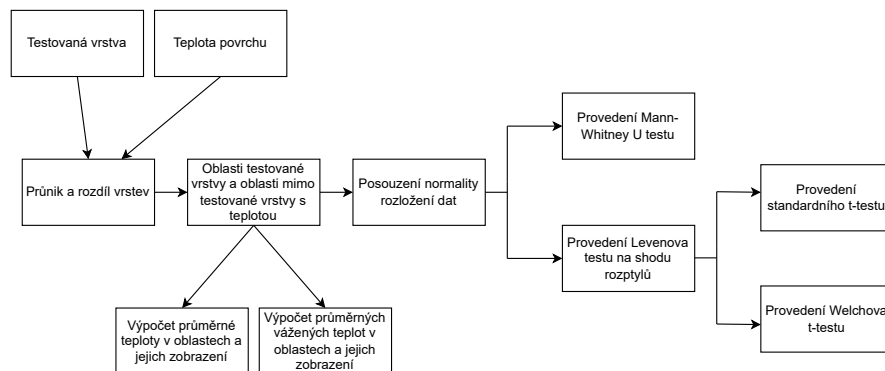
Testovaná vrstva

Teplota povrchu

Průnik a rozdíl vrstev

Oblasti testované vrstvy a oblasti mimo testované vrstvy s teplotou

Posouzení normality rozložení dat

Provedení Mann-Whitney U testu

Provedení Levenova testu na shodu rozptylů

Provedení standardního t-testu

Provedení Welchova t-testu

Výpočet průměrné teploty v oblastech a jejich zobrazení

Výpočet průměrných vážených teplot v oblastech a jejich zobrazení